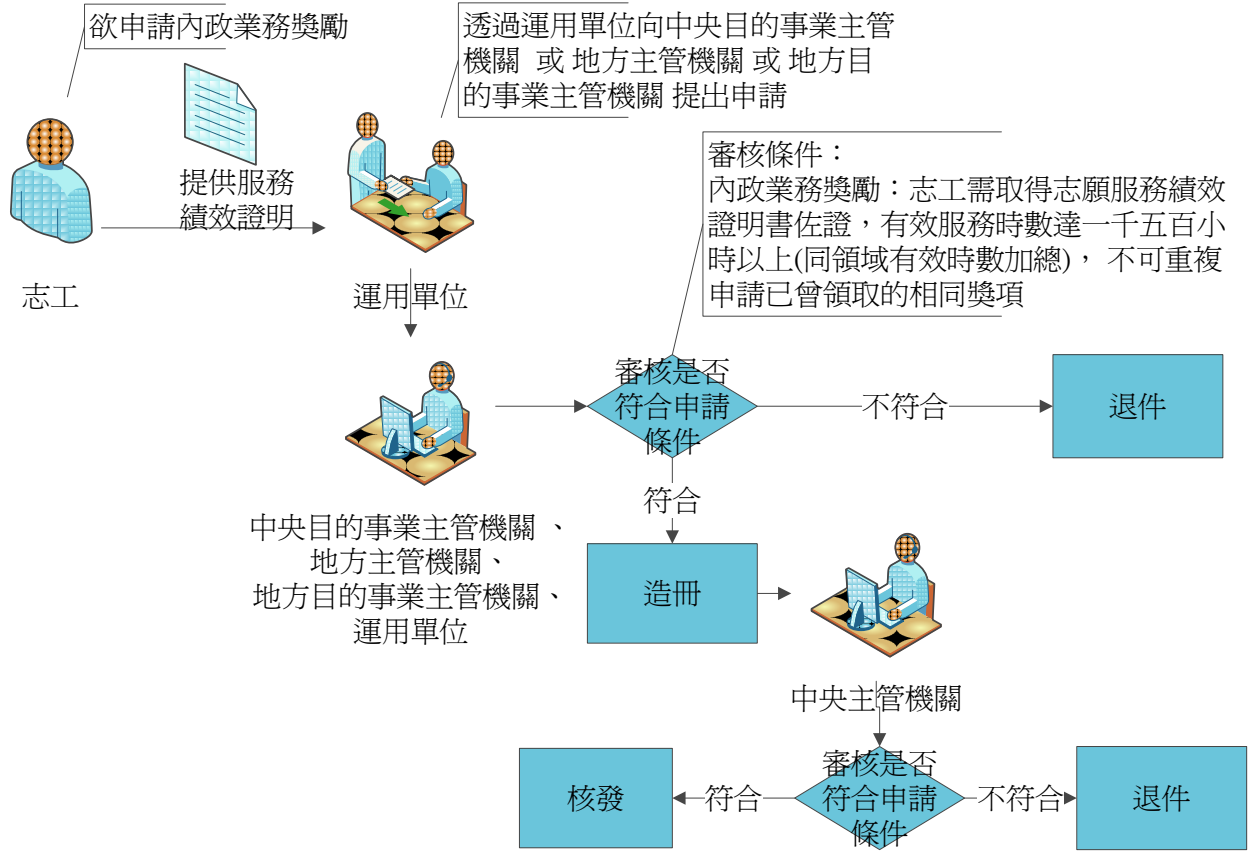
欲申請內政業務獎勵

提供服務績效證明

志工

透過運用單位向中央目的事業主管機關 或 地方主管機關 或 地方目的事業主管機關 提出申請

運用單位

審核條件：
內政業務獎勵：志工需取得志願服務績效證明書佐證，有效服務時數達一千五百小時以上(同領域有效時數加總)， 不可重複申請已曾領取的相同獎項

審核是否符合申請條件

不符合

退件

符合

中央目的事業主管機關 、
地方主管機關、
地方目的事業主管機關、
運用單位

造冊

中央主管機關

審核是否符合申請條件

符合

核發

不符合

退件